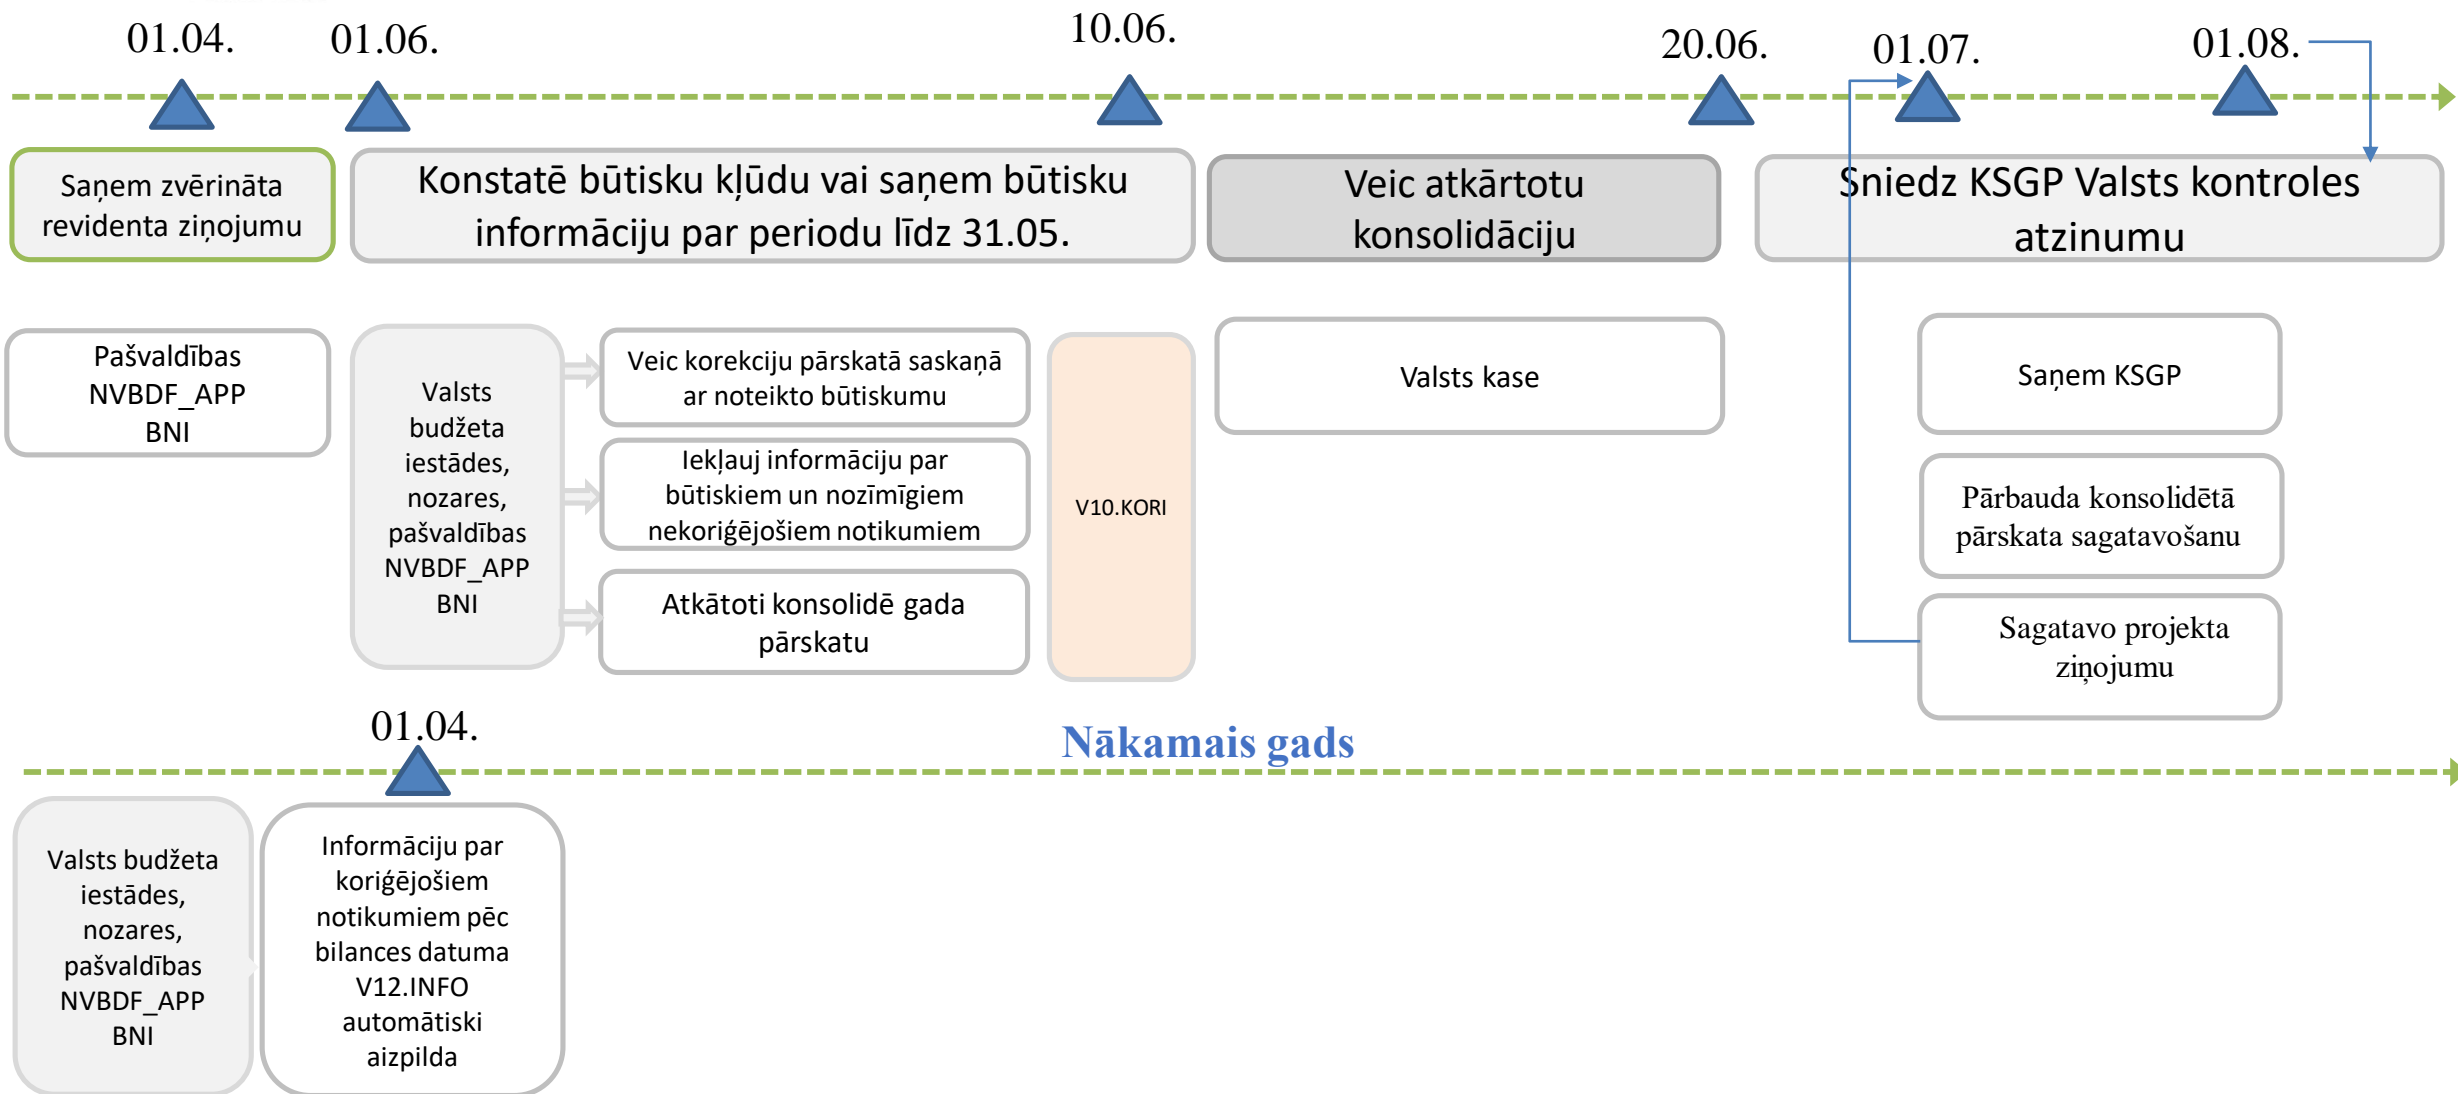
01.04. 01.06. 10.06. 20.06. 01.07. 01.08.

Saņem zvērināta revidenta ziņojumu

Konstatē būtisku kļūdu vai saņem būtisku informāciju par periodu līdz 31.05.

Veic atkārtotu konsolidāciju

Sniedz KSGP Valsts kontroles atzinumu

Pašvaldības NVBDF_APP BNI

Valsts budžeta iestādes, nozares, pašvaldības NVBDF_APP BNI

Veic korekciju pārskatā saskaņā ar noteikto būtiskumu

Iekļauj informāciju par būtiskiem un nozīmīgiem nekoriģējošiem notikumiem

Atkātoti konsolidē gada pārskatu

V10.KORI

Valsts kase

Saņem KSGP

Pārbauda konsolidētā pārskata sagatavošanu

Sagatavo projekta ziņojumu

01.04.

Nākamais gads

Valsts budžeta iestādes, nozares, pašvaldības NVBDF_APP BNI

Informāciju par koriģējošiem notikumiem pēc bilances datuma V12.INFO automātiski aizpilda